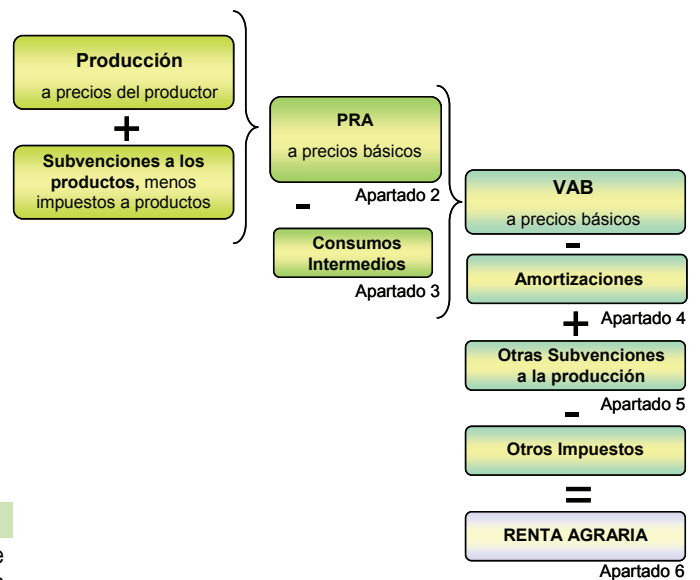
Producción
a precios del productor

+

Subvenciones a los productos, menos impuestos a productos

PRA
a precios básicos
Apartado 2

-

Consumos Intermedios
Apartado 3

VAB
a precios básicos

-

Amortizaciones

+ Apartado 4

Otras Subvenciones a la producción

- Apartado 5

Otros Impuestos

=

RENTA AGRARIA
Apartado 6

e